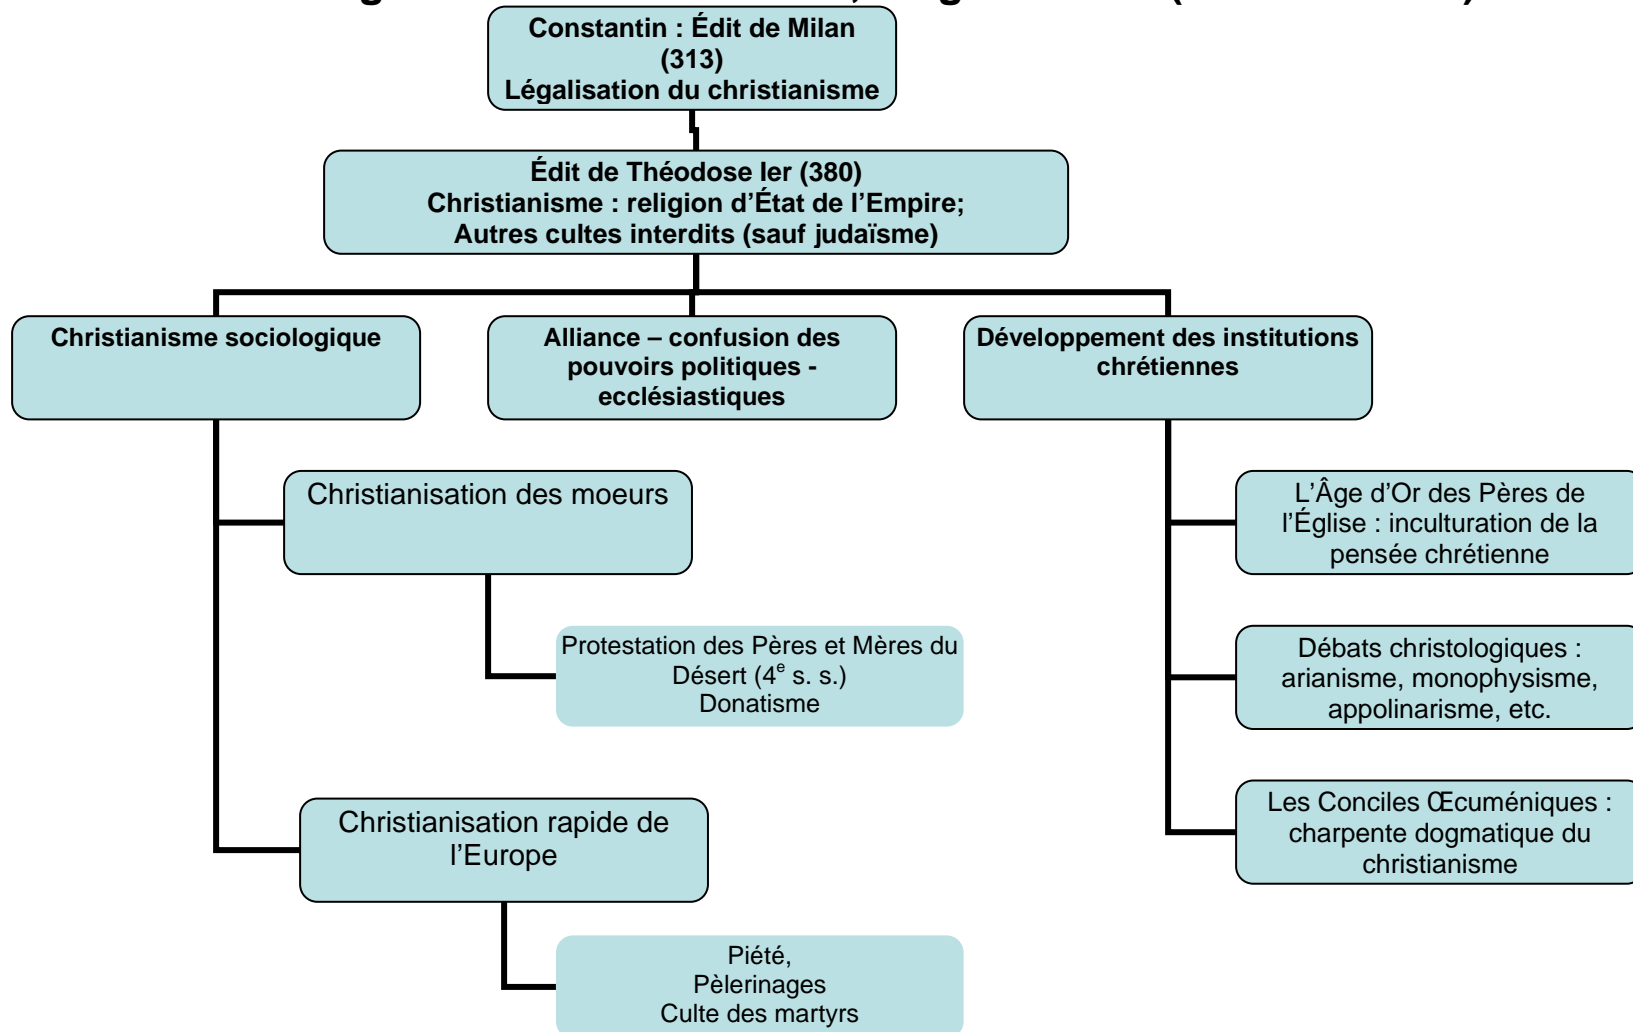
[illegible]

Constantin : Édit de Milan (313)
Légalisation du christianisme

Édit de Théodose Ier (380)
Christianisme : religion d'État de l'Empire;
Autres cultes interdits (sauf judaïsme)

Christianisme sociologique

Alliance – confusion des pouvoirs politiques - ecclésiastiques

Développement des institutions chrétiennes

Christianisation des moeurs

Protestation des Pères et Mères du Désert ($4^e$ s. s.)
Donatisme

Christianisation rapide de l'Europe

Piété,
Pèlerinages
Culte des martyrs

L'Âge d'Or des Pères de l'Église : inculturation de la pensée chrétienne

Débats christologiques : arianisme, monophysisme, appolinarisme, etc.

Les Conciles Œcuméniques : charpente dogmatique du christianisme